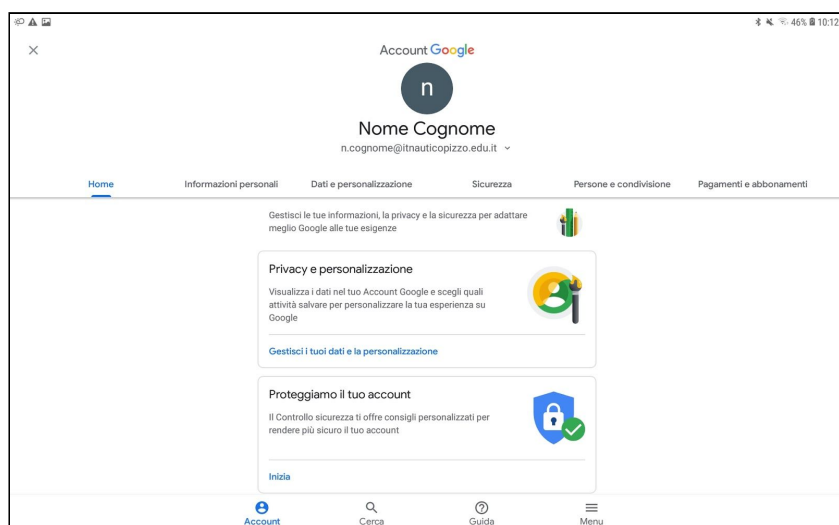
46% 10:12

×

Account Google

n

Nome Cognome

n.cognome@itnauticopizzo.edu.it

Home | Informazioni personali | Dati e personalizzazione | Sicurezza | Persone e condivisione | Pagamenti e abbonamenti

Gestisci le tue informazioni, la privacy e la sicurezza per adattare meglio Google alle tue esigenze

Privacy e personalizzazione

Visualizza i dati nel tuo Account Google e scegli quali attività salvare per personalizzare la tua esperienza su Google

Gestisci i tuoi dati e la personalizzazione

Proteggiamo il tuo account

Il Controllo sicurezza ti offre consigli personalizzati per rendere più sicuro il tuo account

Inizia

Account | Cerca | Guida | Menu